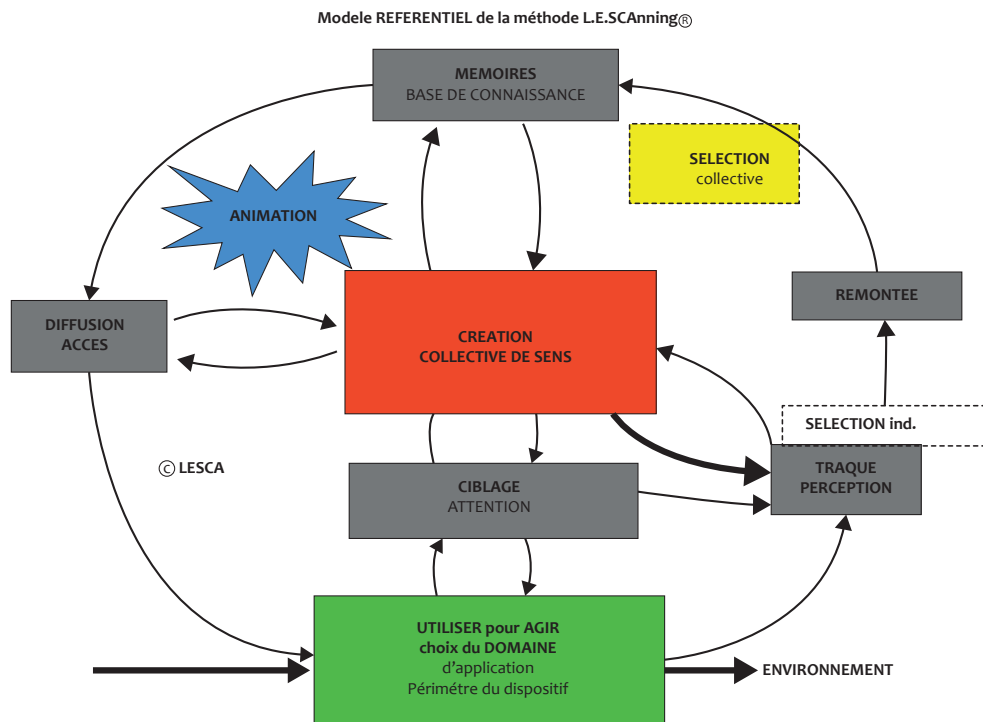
Modele REFERENTIEL de la méthode L.E.SCAnning®

MEMOIRES
BASE DE CONNAISSANCE

SELECTION
collective

ANIMATION

REMONTEE

DIFFUSION
ACCES

CREATION
COLLECTIVE DE SENS

SELECTION ind.

© LESCA

TRAQUE
PERCEPTION

CIBLAGE
ATTENTION

UTILISER pour AGIR
choix du DOMAINE
d'application
Périmètre du dispositif

ENVIRONNEMENT